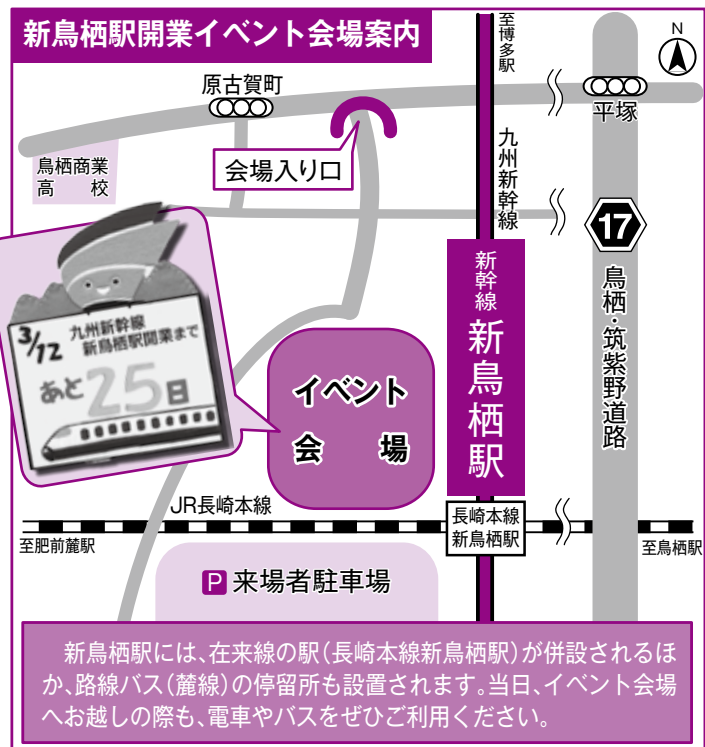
新鳥栖駅開業イベント会場案内

N

至博多駅

原古賀町

平塚

鳥栖商業高校

会場入り口

九州新幹線

17

鳥栖・筑紫野道路

3/12 九州新幹線 新鳥栖駅開業まで

あと25日

イベント会場

新幹線 新鳥栖駅

JR長崎本線

長崎本線 新鳥栖駅

至肥前麓駅

至鳥栖駅

P 来場者駐車場

新鳥栖駅には、在来線の駅(長崎本線新鳥栖駅)が併設されるほか、路線バス(麓線)の停留所も設置されます。当日、イベント会場へお越しの際も、電車やバスをぜひご利用ください。